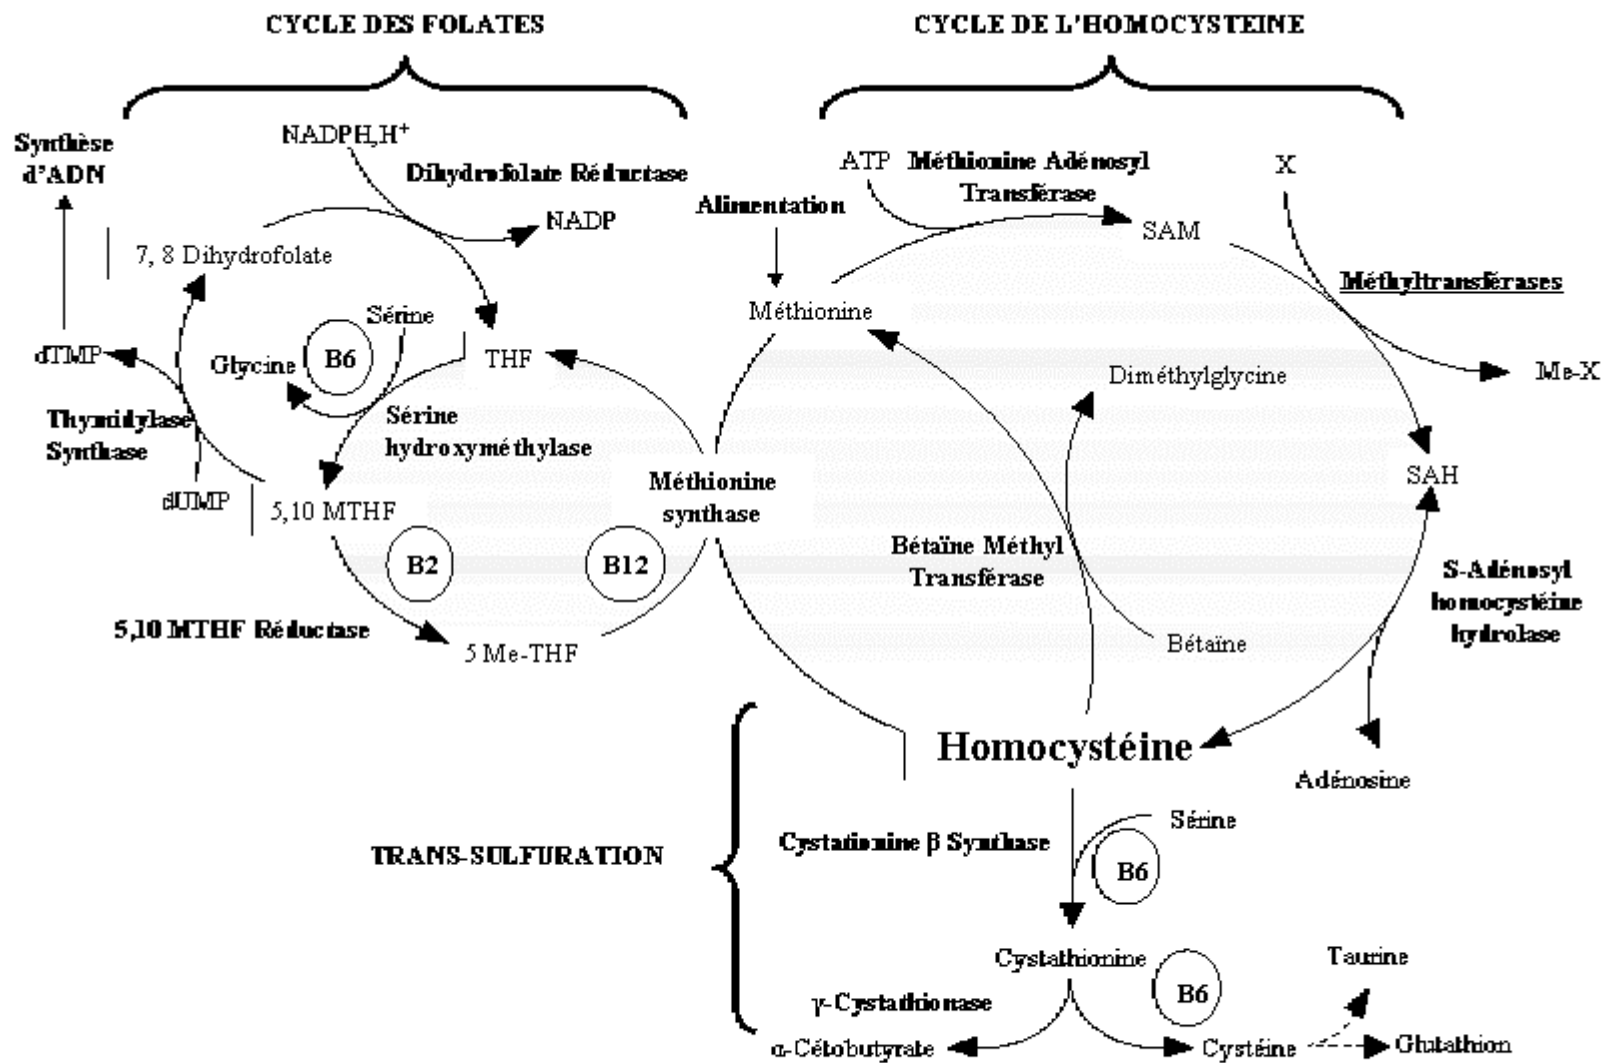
CYCLE DES FOLATES

CYCLE DE L'HOMOCYSTEINE

Synthèse d'ADN

NADPH,H$^+$

Dihydrofolate Réductase

NADP

7, 8 Dihydrofolate

Sérine

Glycine

B6

THF

dTMP

Thymidylase Synthase

Sérine hydroxyméthylase

dUMP

5,10 MTHF

Méthionine synthase

B2

B12

5,10 MTHF Réductase

5 Me-THF

ATP

Méthionine Adénosyl Transférase

X

Alimentation

SAM

Méthyltransférases

Méthionine

Diméthylglycine

Me-X

SAH

Bétaïne Méthyl Transférase

S-Adénosyl homocystéine hydrolase

Bétaïne

Homocystéine

Adénosine

Sérine

TRANS-SULFURATION

Cystathionine β Synthase

B6

Cystathionine

B6

Taurine

γ-Cystathionase

α-Cétobutyrate

Cystéine

Glutathion